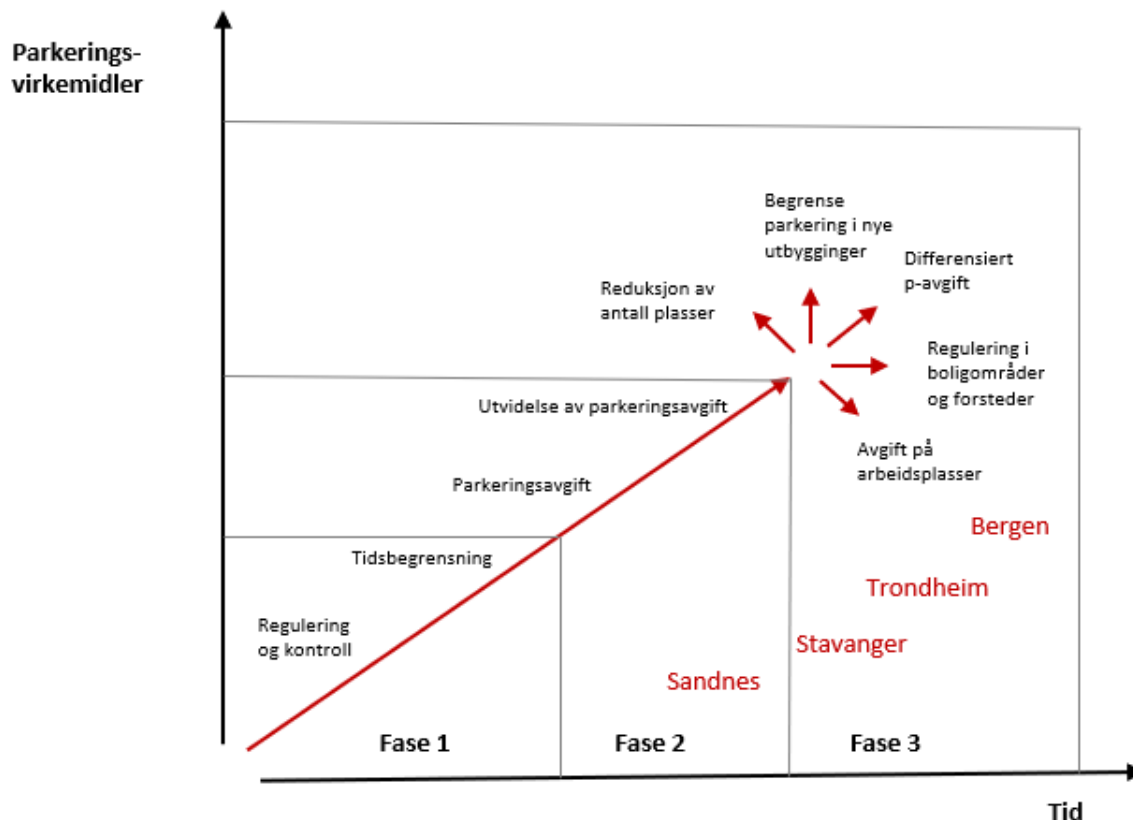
Parkeringsvirkemidler

Begrense parkering i nye utbygginger

Differensiert p-avgift

Reduksjon av antall plasser

Regulering i boligområder og forsteder

Utvidelse av parkeringsavgift

Avgift på arbeidsplasser

Parkeringsavgift

Bergen

Tidsbegrensning

Trondheim

Regulering og kontroll

Stavanger

Sandnes

Fase 1

Fase 2

Fase 3

Tid